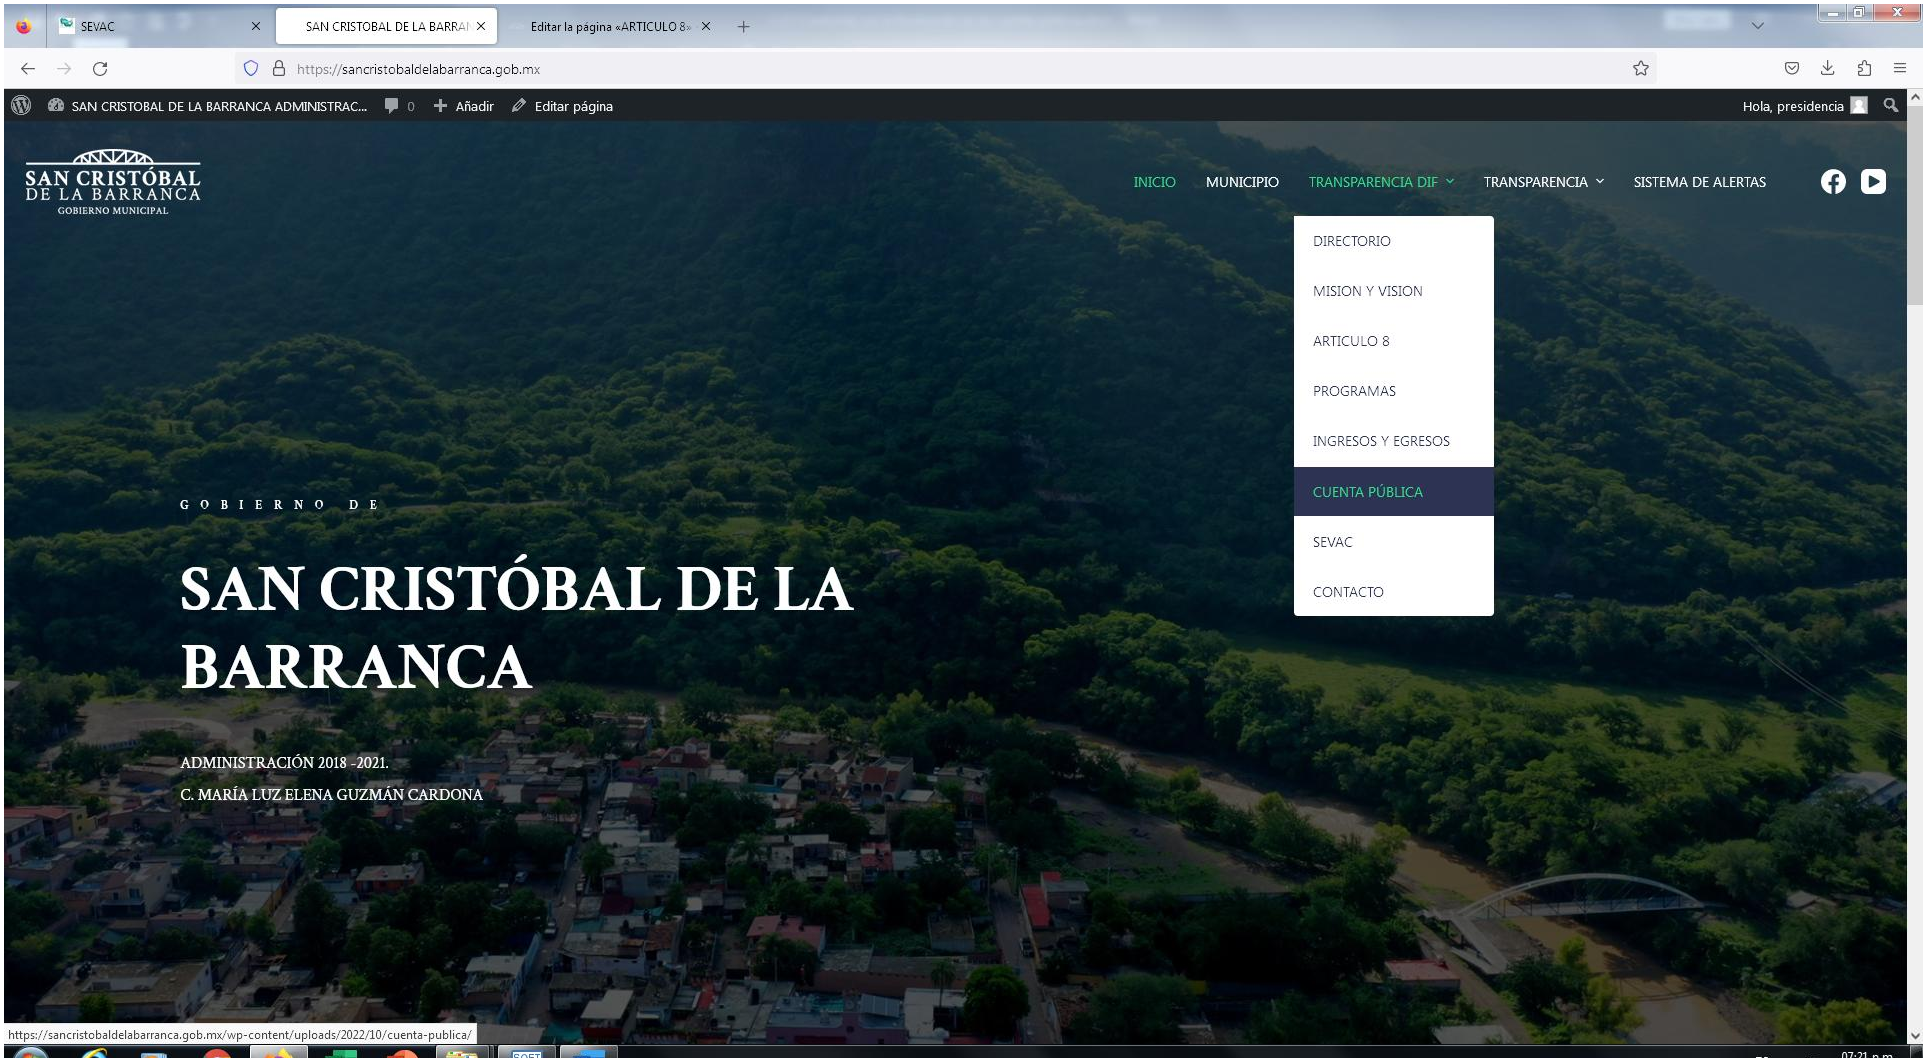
SEVAC
SAN CRISTOBAL DE LA BARRA
Editar la página «ARTICULO 8»

https://sancristobaldelabarranca.gob.mx

SAN CRISTOBAL DE LA BARRANCA ADMINISTRAC... 0 Añadir Editar página
Hola, presidencia

SAN CRISTÓBAL DE LA BARRANCA GOBIERNO MUNICIPAL

INICIO MUNICIPIO TRANSPARENCIA DIF TRANSPARENCIA SISTEMA DE ALERTAS

DIRECTORIO
MISION Y VISION
ARTICULO 8
PROGRAMAS
INGRESOS Y EGRESOS
CUENTA PÚBLICA
SEVAC
CONTACTO

GOBIERNO DE

SAN CRISTÓBAL DE LA BARRANCA

ADMINISTRACIÓN 2018 -2021.

C. MARÍA LUZ ELENA GUZMÁN CARDONA

https://sancristobaldelabarranca.gob.mx/wp-content/uploads/2022/10/cuenta-publica/

07:21 p.m.